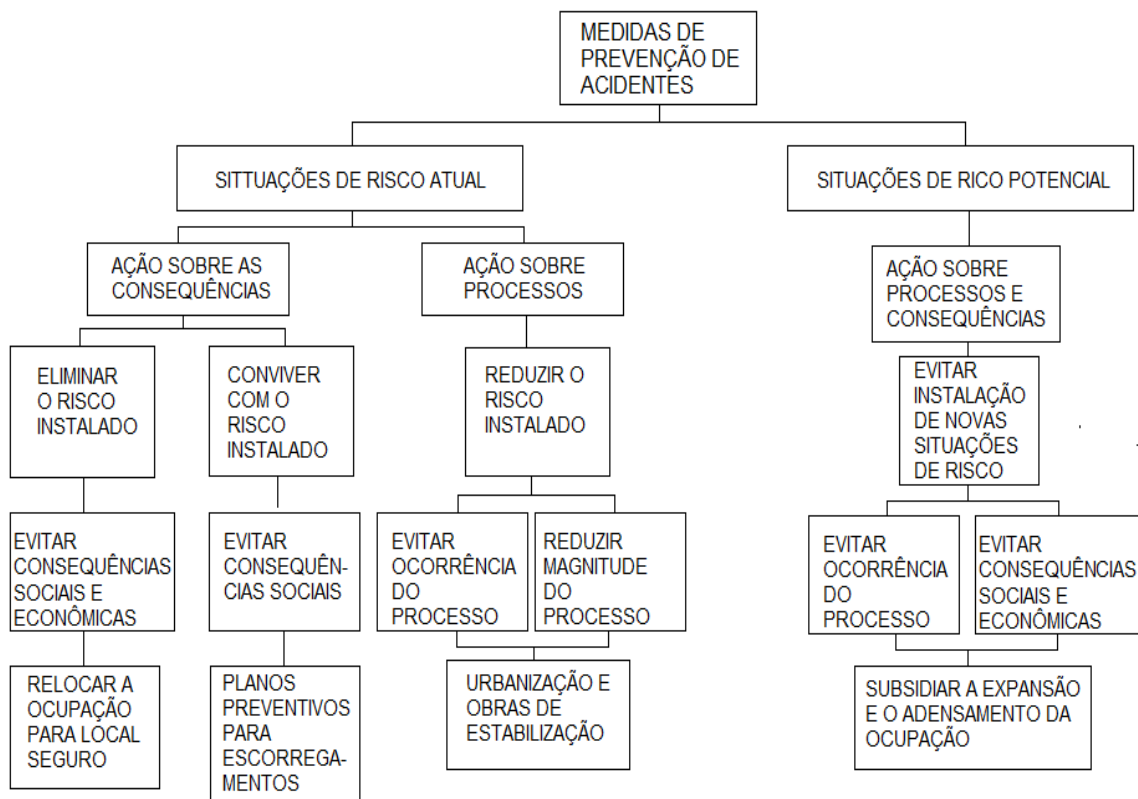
MEDIDAS DE PREVENÇÃO DE ACIDENTES

SITTUAÇÕES DE RISCO ATUAL

SITUAÇÕES DE RICO POTENCIAL

AÇÃO SOBRE AS CONSEQUÊNCIAS

AÇÃO SOBRE PROCESSOS

AÇÃO SOBRE PROCESSOS E CONSEQUÊNCIAS

ELIMINAR O RISCO INSTALADO

CONVIVER COM O RISCO INSTALADO

REDUZIR O RISCO INSTALADO

EVITAR INSTALAÇÃO DE NOVAS SITUAÇÕES DE RISCO

EVITAR CONSEQUÊNCIAS SOCIAIS E ECONÔMICAS

EVITAR CONSEQUÊN-CIAS SOCIAIS

EVITAR OCORRÊNCIA DO PROCESSO

REDUZIR MAGNITUDE DO PROCESSO

EVITAR OCORRÊNCIA DO PROCESSO

EVITAR CONSEQUÊNCIAS SOCIAIS E ECONÔMICAS

RELOCAR A OCUPAÇÃO PARA LOCAL SEGURO

PLANOS PREVENTIVOS PARA ESCORREGA-MENTOS

URBANIZAÇÃO E OBRAS DE ESTABILIZAÇÃO

SUBSIDIAR A EXPANSÃO E O ADENSAMENTO DA OCUPAÇÃO